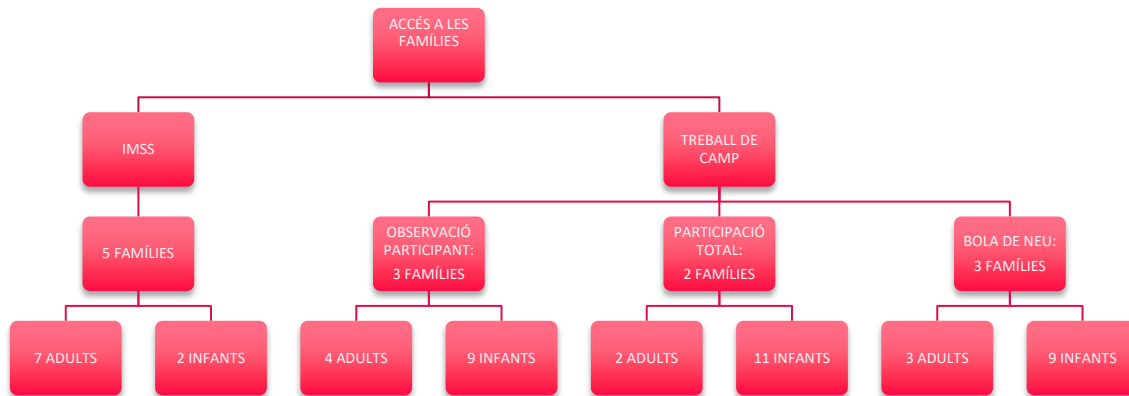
ACCÉS A LES FAMÍLIES

IMSS

TREBALL DE CAMP

5 FAMÍLIES

OBSERVACIÓ PARTICIPANT: 3 FAMÍLIES

PARTICIPACIÓ TOTAL: 2 FAMÍLIES

BOLA DE NEU: 3 FAMÍLIES

7 ADULTS

2 INFANTS

4 ADULTS

9 INFANTS

2 ADULTS

11 INFANTS

3 ADULTS

9 INFANTS